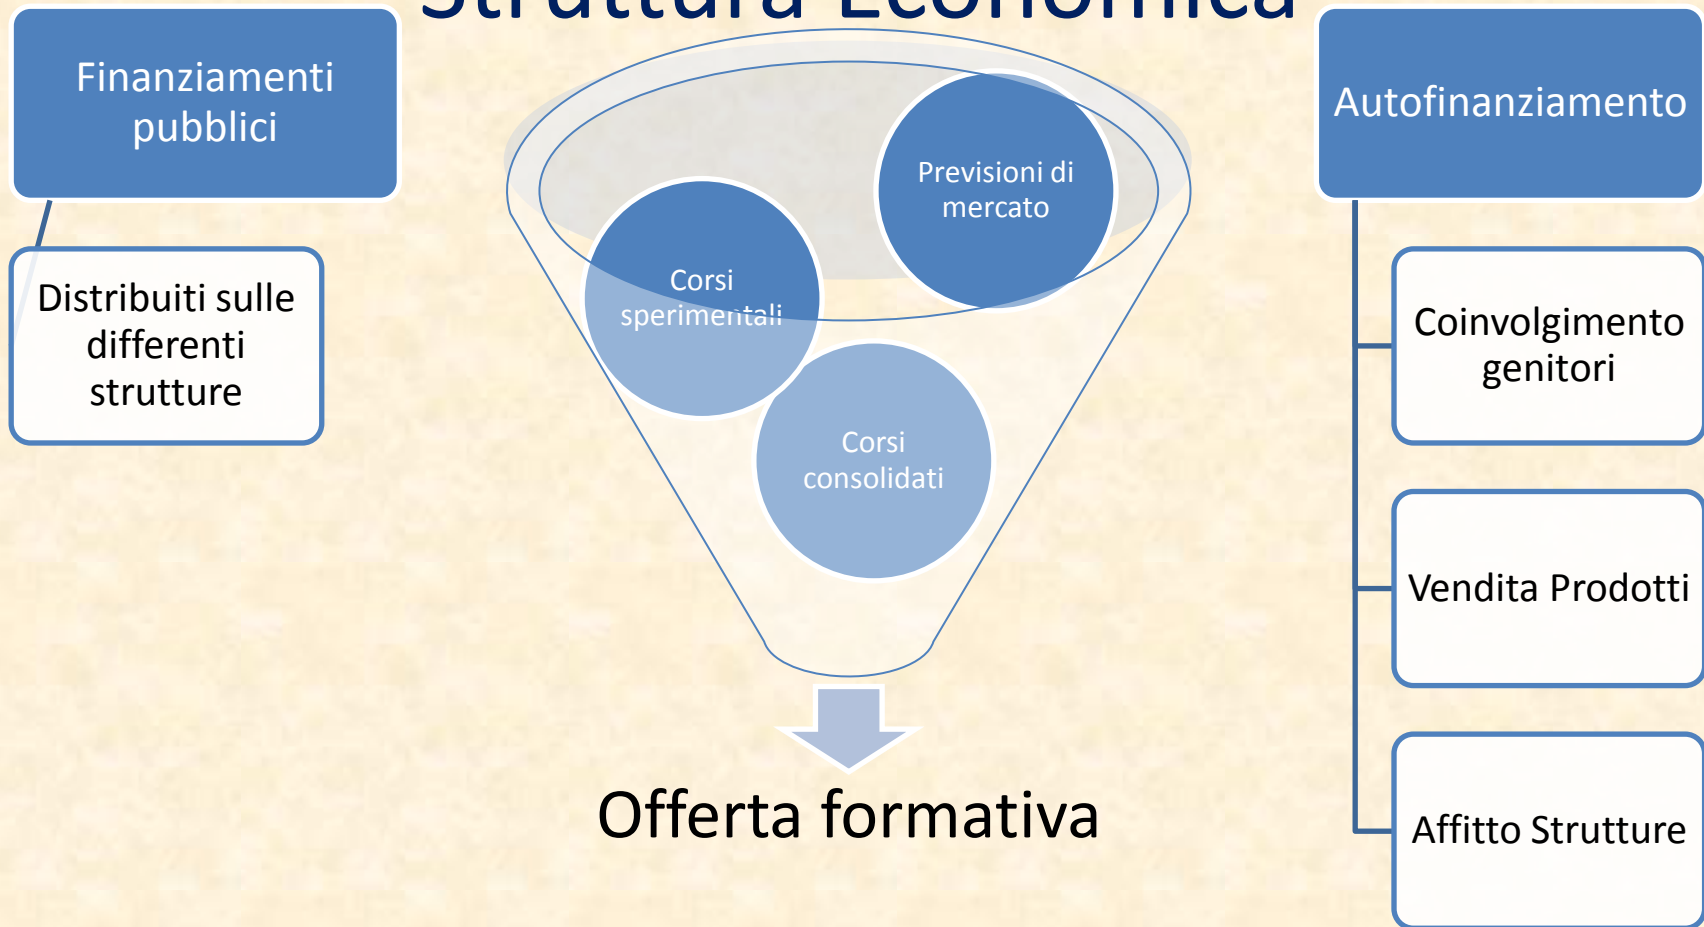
Struttura Economica

Finanziamenti pubblici

Distribuiti sulle differenti strutture

Previsioni di mercato

Corsi sperimentali

Corsi consolidati

Offerta formativa

Autofinanziamento

Coinvolgimento genitori

Vendita Prodotti

Affitto Strutture